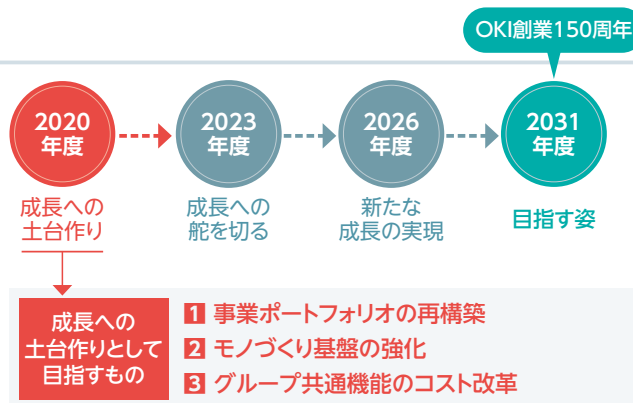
OKI創業150周年

2020年度

成長への土台作り

2023年度

成長への舵を切る

2026年度

新たな成長の実現

2031年度

目指す姿

成長への土台作りとして目指すもの

1 事業ポートフォリオの再構築

2 モノづくり基盤の強化

3 グループ共通機能のコスト改革